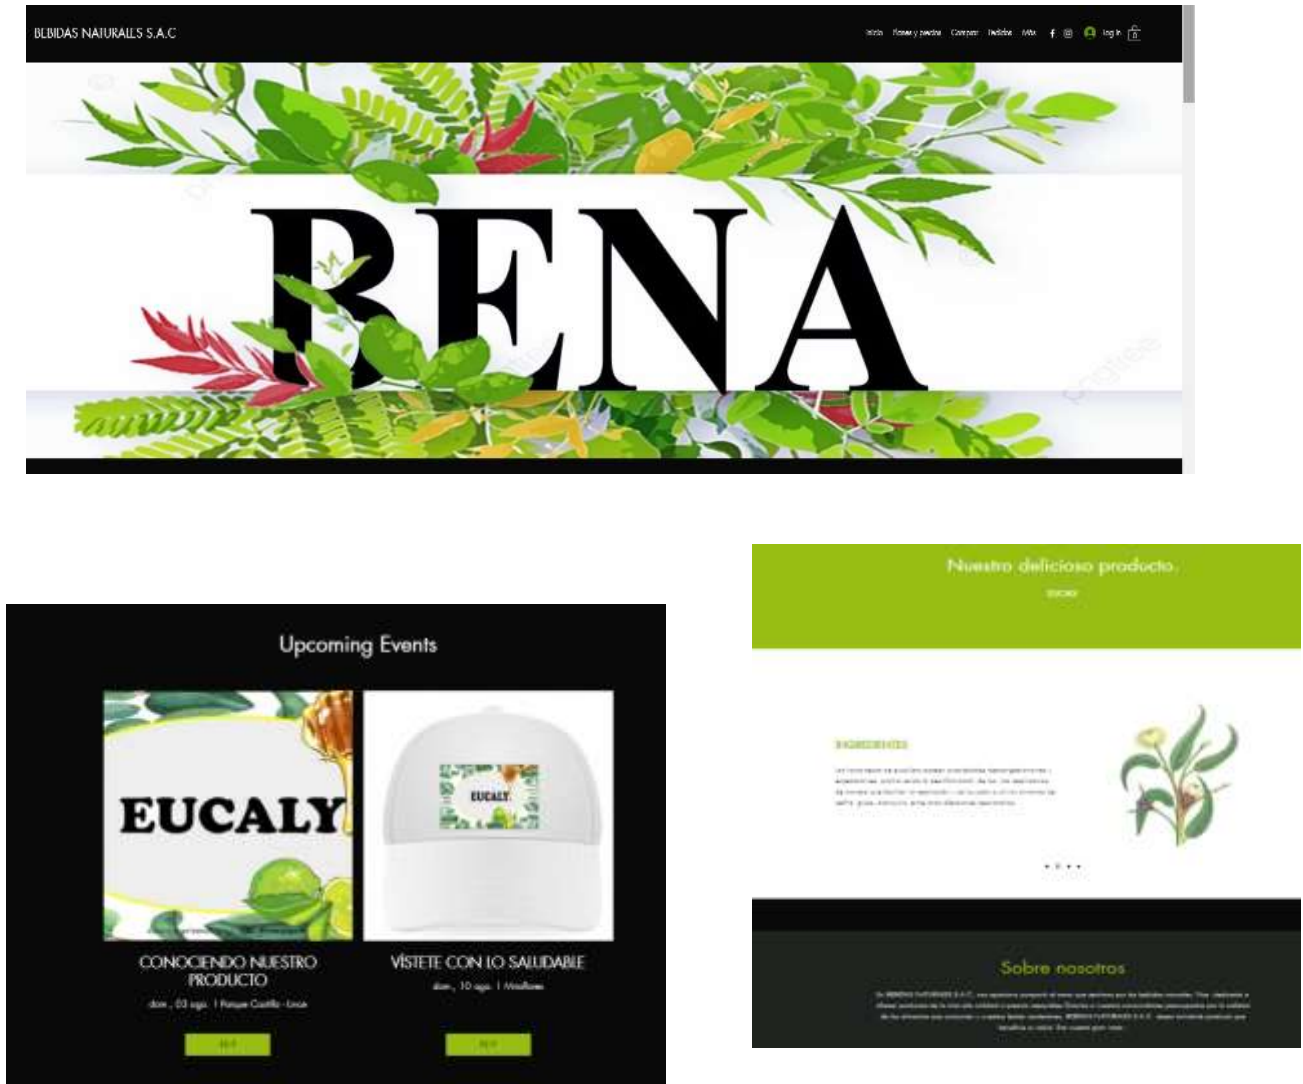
BEBIDAS NATURALES S.A.C

Inicio Forma y pedido Comprar Tienda Más Log In 0

BENA

Upcoming Events

EUCALY

EUCALY

CONOCIENDO NUESTRO PRODUCTO

dom., 03 ago. | Parque Castilla - Lince

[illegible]

VÍSTETE CON LO SALUDABLE

dom., 10 ago. | Miraflores

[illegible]

Nuestro delicioso producto.

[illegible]

INGREDIENTES

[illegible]

Sobre nosotros

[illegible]